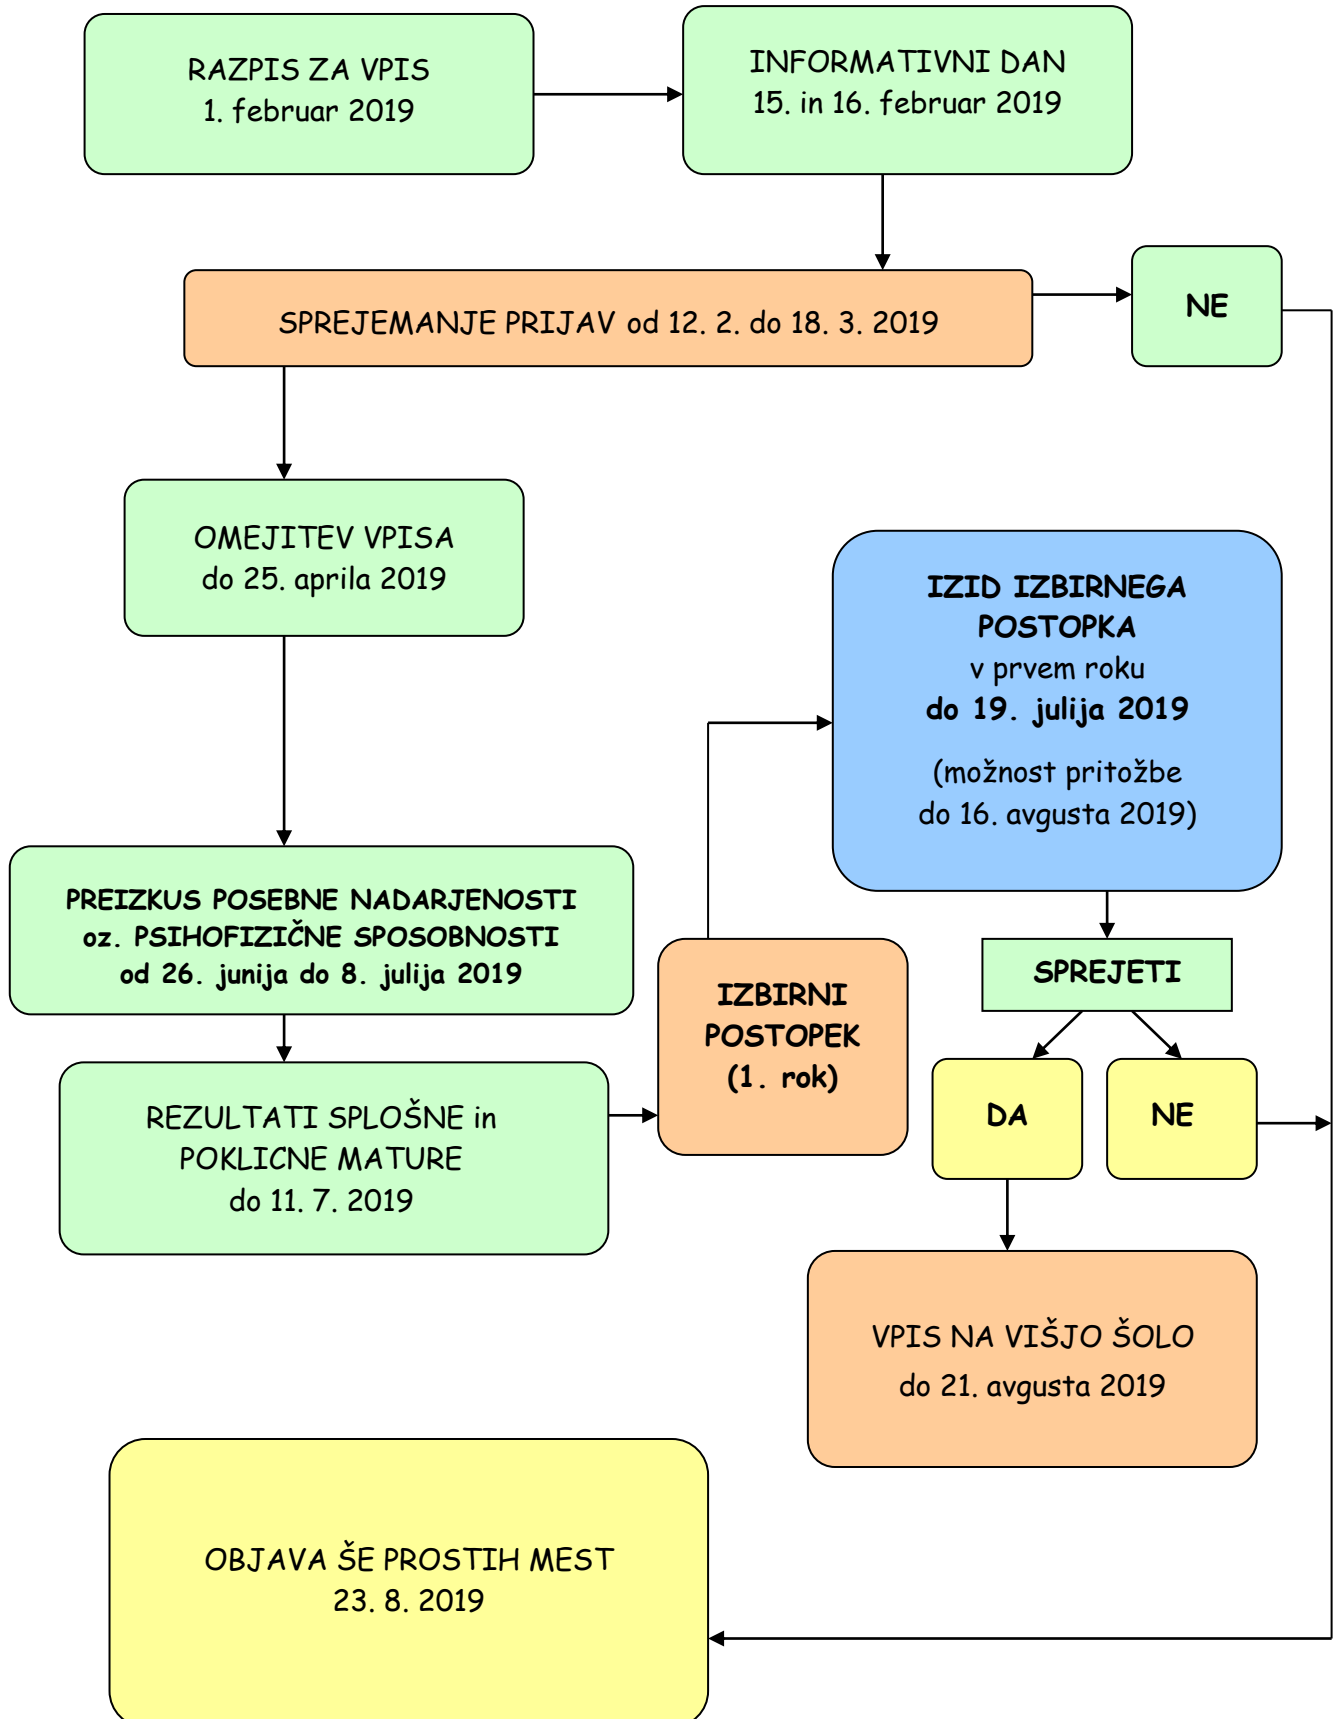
RAZPIS ZA VPIS
1. februar 2019

INFORMATIVNI DAN
15. in 16. februar 2019

SPREJEMANJE PRIJAV od 12. 2. do 18. 3. 2019

NE

OMEJITEV VPISA
do 25. aprila 2019

IZID IZBIRNEGA POSTOPKA
v prvem roku
do 19. julija 2019

(možnost pritožbe do 16. avgusta 2019)

PREIZKUS POSEBNE NADARJENOSTI oz. PSIHOFIZIČNE SPOSOBNOSTI od 26. junija do 8. julija 2019

IZBIRNI POSTOPEK (1. rok)

SPREJETI

DA

NE

REZULTATI SPLOŠNE in POKLICNE MATURE
do 11. 7. 2019

VPIS NA VIŠJO ŠOLO
do 21. avgusta 2019

OBJAVA ŠE PROSTIH MEST
23. 8. 2019